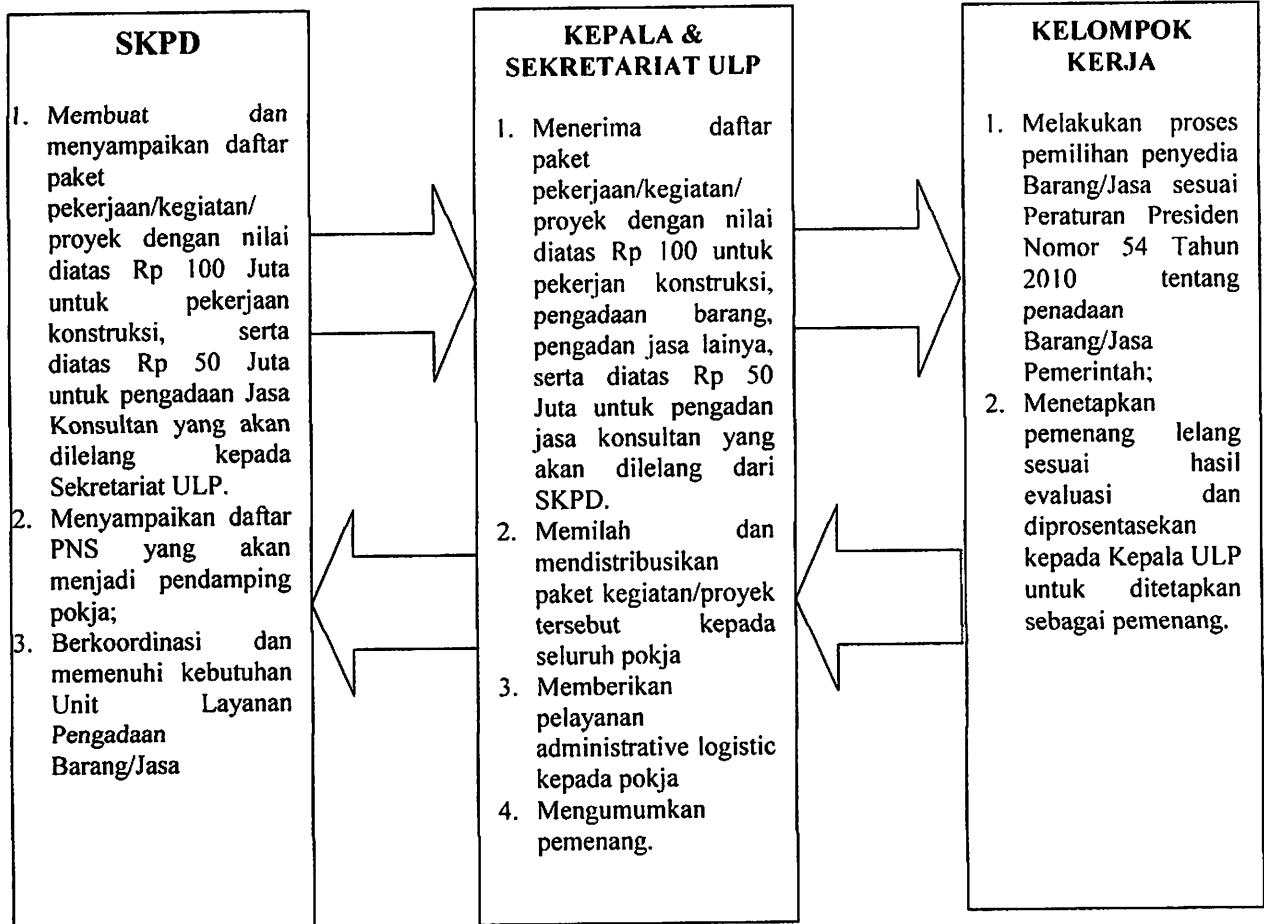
SKPD

1. Membuat dan menyampaikan daftar paket pekerjaan/kegiatan/ proyek dengan nilai diatas Rp 100 Juta untuk pekerjaan konstruksi, serta diatas Rp 50 Juta untuk pengadaan Jasa Konsultan yang akan dilelang kepada Sekretariat ULP.
2. Menyampaikan daftar PNS yang akan menjadi pendamping pokja;
3. Berkoordinasi dan memenuhi kebutuhan Unit Layanan Pengadaan Barang/Jasa

KEPALA & SEKRETARIAT ULP

1. Menerima daftar paket pekerjaan/kegiatan/ proyek dengan nilai diatas Rp 100 untuk pekerjan konstruksi, pengadaan barang, pengadan jasa lainya, serta diatas Rp 50 Juta untuk pengadan jasa konsultan yang akan dilelang dari SKPD.
2. Memilah dan mendistribusikan paket kegiatan/proyek tersebut kepada seluruh pokja
3. Memberikan pelayanan administrative logistic kepada pokja
4. Mengumumkan pemenang.

KELOMPOK KERJA

1. Melakukan proses pemilihan penyedia Barang/Jasa sesuai Peraturan Presiden Nomor 54 Tahun 2010 tentang penadaan Barang/Jasa Pemerintah;
2. Menetapkan pemenang lelang sesuai hasil evaluasi dan diprosentasekan kepada Kepala ULP untuk ditetapkan sebagai pemenang.